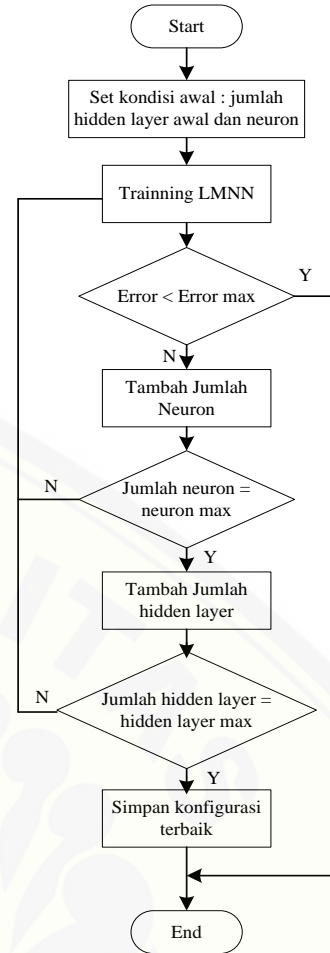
Start

Set kondisi awal : jumlah hidden layer awal dan neuron

Trainning LMNN

Error < Error max

Y

N

Tambah Jumlah Neuron

N

Jumlah neuron = neuron max

Y

Tambah Jumlah hidden layer

N

Jumlah hidden layer = hidden layer max

Y

Simpan konfigurasi terbaik

End